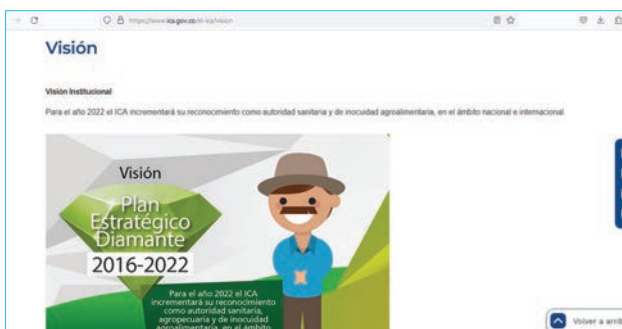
https://www.ica.gov.co/el-ica/vision

Visión

Visión Institucional

Para el año 2022 el ICA incrementará su reconocimiento como autoridad sanitaria y de inocuidad agroalimentaria, en el ámbito nacional e internacional.

Visión

Plan Estratégico Diamante

2016-2022

Para el año 2022 el ICA incrementará su reconocimiento como autoridad sanitaria, agropecuaria y de inocuidad agroalimentaria, en el ámbito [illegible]

Volver a arri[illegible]